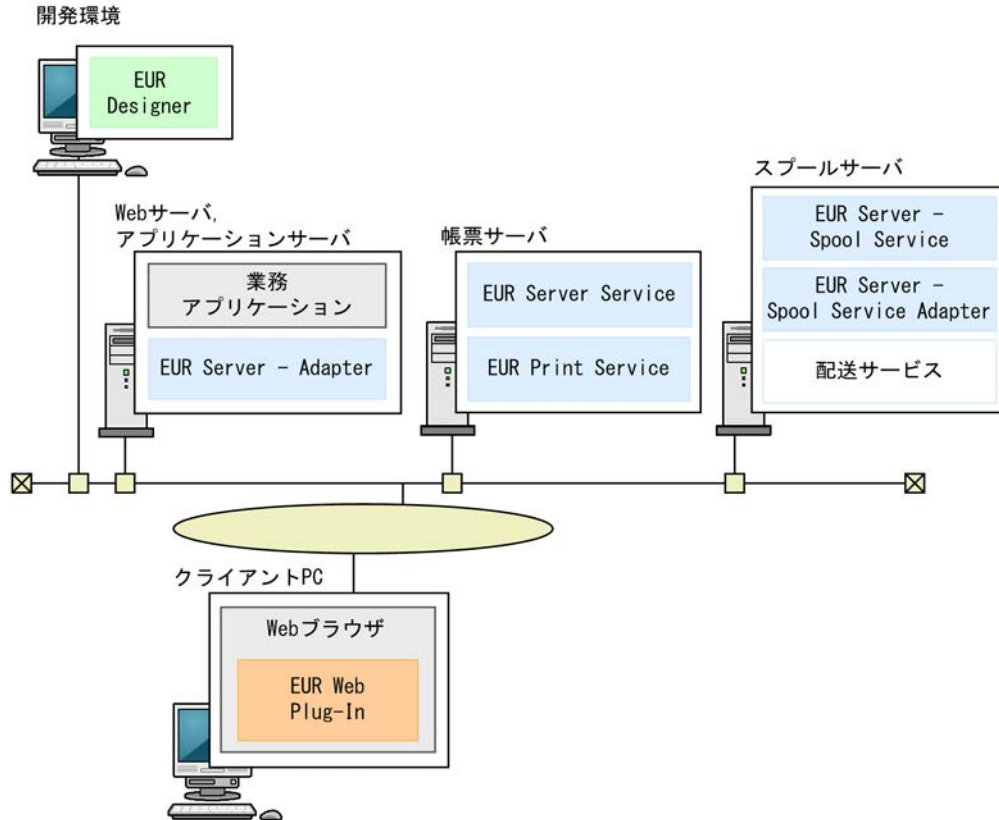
開発環境

EUR Designer

Webサーバ,
アプリケーションサーバ

業務
アプリケーション

EUR Server - Adapter

帳票サーバ

EUR Server Service

EUR Print Service

スプールサーバ

EUR Server -
Spool Service

EUR Server -
Spool Service Adapter

配送サービス

クライアントPC

Webブラウザ

EUR Web
Plug-In